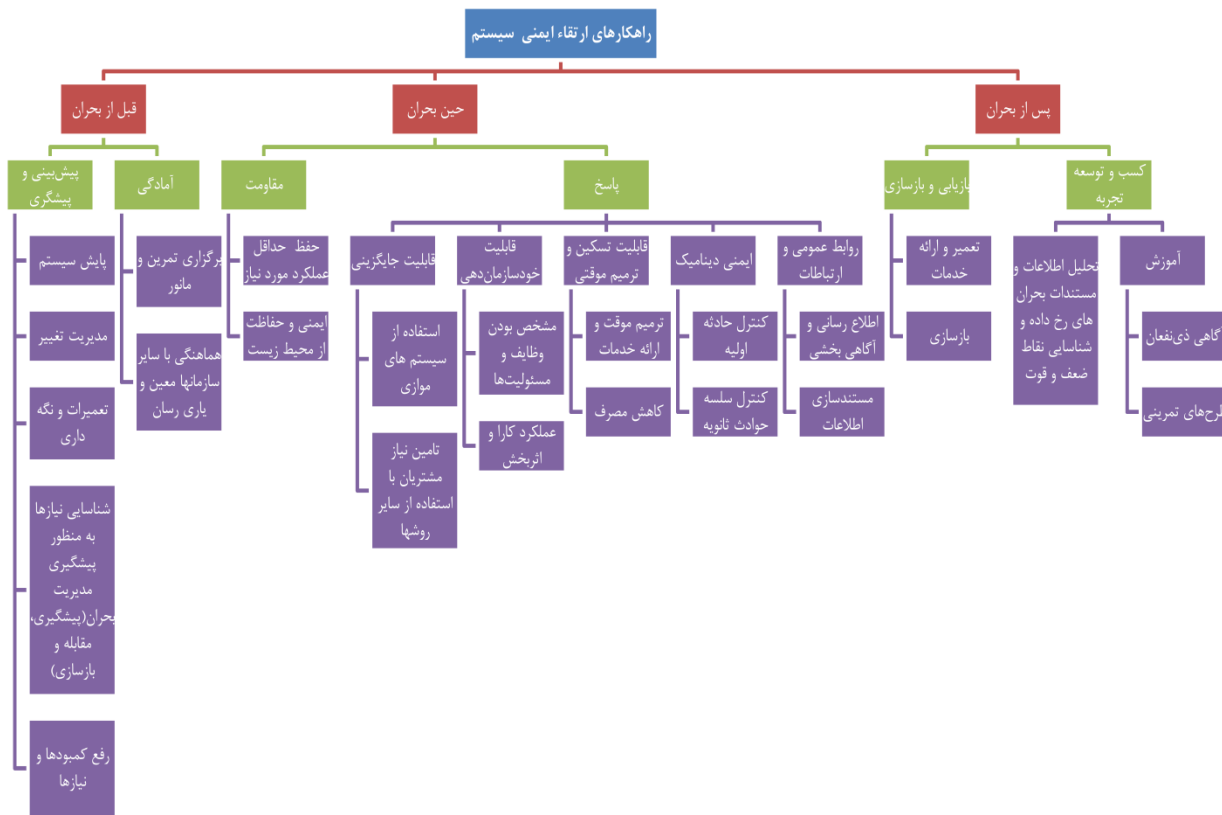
راهکارهای ارتقاء ایمنی سیستم

پس از بحران

کسب و توسعه تجربه

آموزش

آگاهی ذی‌نفعان

طرح‌های تمرینی

تحلیل اطلاعات و مستندات بحران های رخ داده و شناسایی نقاط ضعف و قوت

بازیابی و بازسازی

تعمیر و ارائه خدمات

بازسازی

حین بحران

پاسخ

روابط عمومی و ارتباطات

اطلاع رسانی و آگاهی بخشی

مستندسازی اطلاعات

ایمنی دینامیک

کنترل حادثه اولیه

کنترل سلسه حوادث ثانویه

قابلیت تسکین و ترمیم موقتی

ترمیم موقت و ارائه خدمات

کاهش مصرف

قابلیت خودسازمان‌دهی

مشخص بودن وظایف و مسئولیت‌ها

عملکرد کارا و اثربخش

قابلیت جایگزینی

استفاده از سیستم های موازی

تامین نیاز مشتریان با استفاده از سایر روشها

مقاومت

حفظ حداقل عملکرد مورد نیاز

ایمنی و حفاظت از محیط زیست

قبل از بحران

آمادگی

برگزاری تمرین و مانور

هماهنگی با سایر سازمانها معین و یاری رسان

پیش‌بینی و پیشگری

پایش سیستم

مدیریت تغییر

تعمیرات و نگه داری

شناسایی نیازها به منظور پیشگیری مدیریت بحران(پیشگیری، مقابله و بازسازی)

رفع کمبودها و نیازها